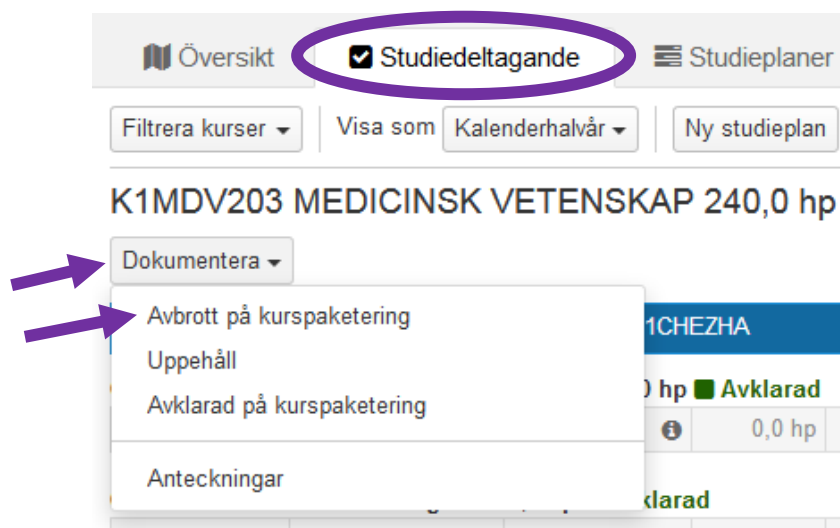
Översikt Studiedeltagande Studieplaner

Filtrera kurser Visa som Kalenderhalvår Ny studieplan

K1MDV203 MEDICINSK VETENSKAP 240,0 hp

Dokumentera

Avbrott på kurspaketering
Uppehåll
Avklarad på kurspaketering

Anteckningar

1CHEZHA

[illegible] hp Avklarad

0,0 hp

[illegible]klarad